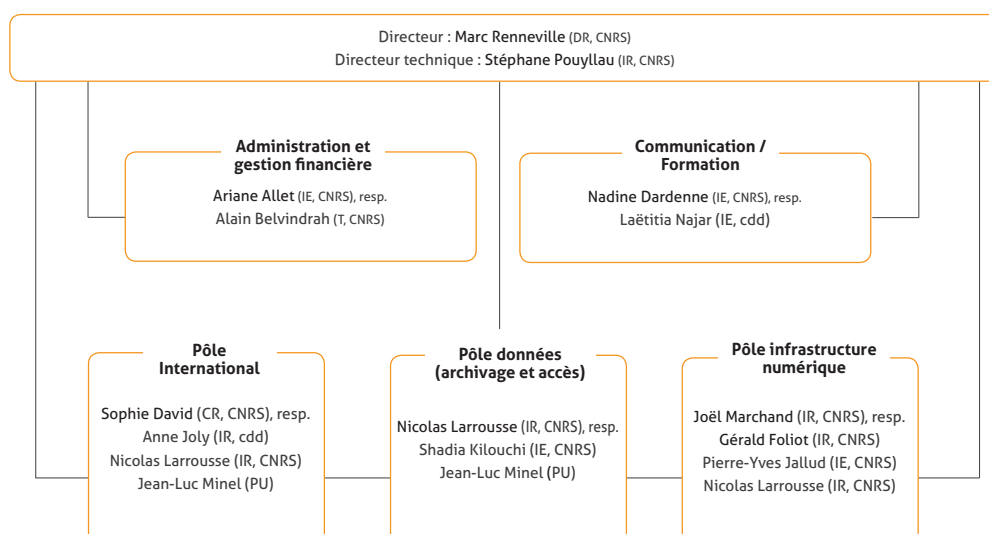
Directeur : Marc Renneville (DR, CNRS)
Directeur technique : Stéphane Pouyllau (IR, CNRS)

Administration et gestion financière
Ariane Allet (IE, CNRS), resp.
Alain Belvindrah (T, CNRS)

Communication / Formation
Nadine Dardenne (IE, CNRS), resp.
Laëtitia Najar (IE, cdd)

Pôle International
Sophie David (CR, CNRS), resp.
Anne Joly (IR, cdd)
Nicolas Larrousse (IR, CNRS)
Jean-Luc Minel (PU)

Pôle données (archivage et accès)
Nicolas Larrousse (IR, CNRS), resp.
Shadia Kilouchi (IE, CNRS)
Jean-Luc Minel (PU)

Pôle infrastructure numérique
Joël Marchand (IR, CNRS), resp.
Gérald Foliot (IR, CNRS)
Pierre-Yves Jallud (IE, CNRS)
Nicolas Larrousse (IR, CNRS)